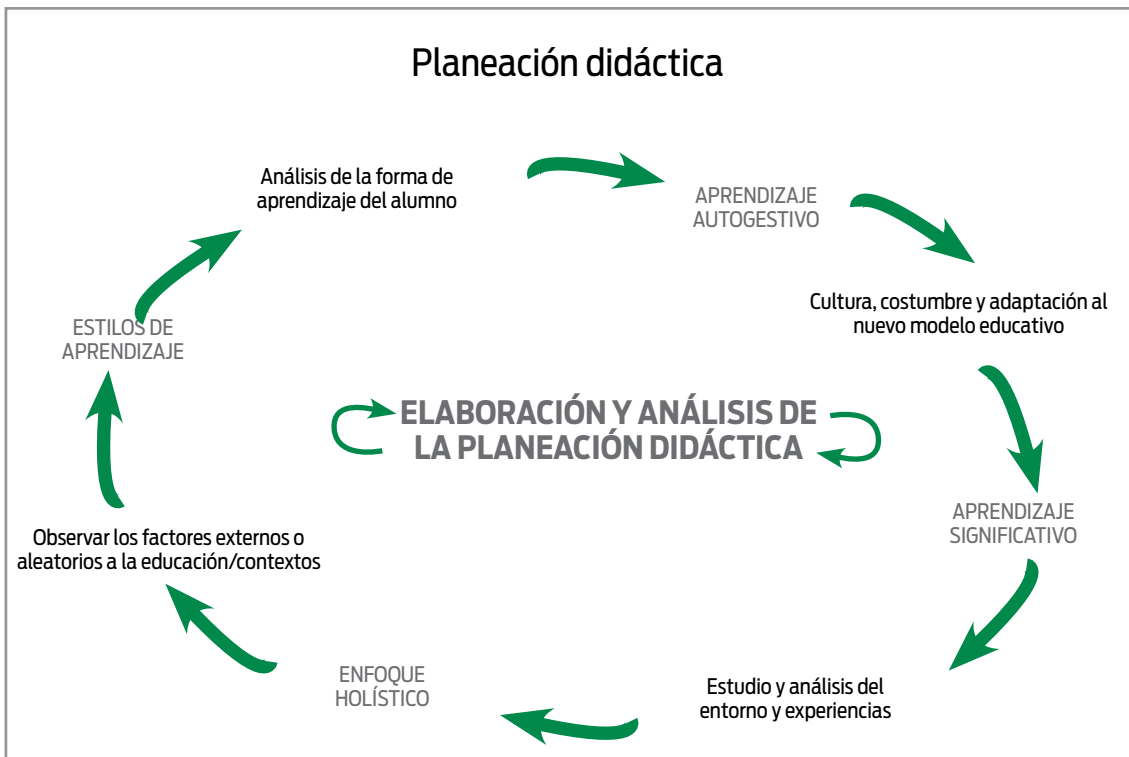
Planeación didáctica

Análisis de la forma de aprendizaje del alumno

APRENDIZAJE AUTOGESTIVO

Cultura, costumbre y adaptación al nuevo modelo educativo

APRENDIZAJE SIGNIFICATIVO

Estudio y análisis del entorno y experiencias

ENFOQUE HOLÍSTICO

Observar los factores externos o aleatorios a la educación/contextos

ESTILOS DE APRENDIZAJE

ELABORACIÓN Y ANÁLISIS DE LA PLANEACIÓN DIDÁCTICA